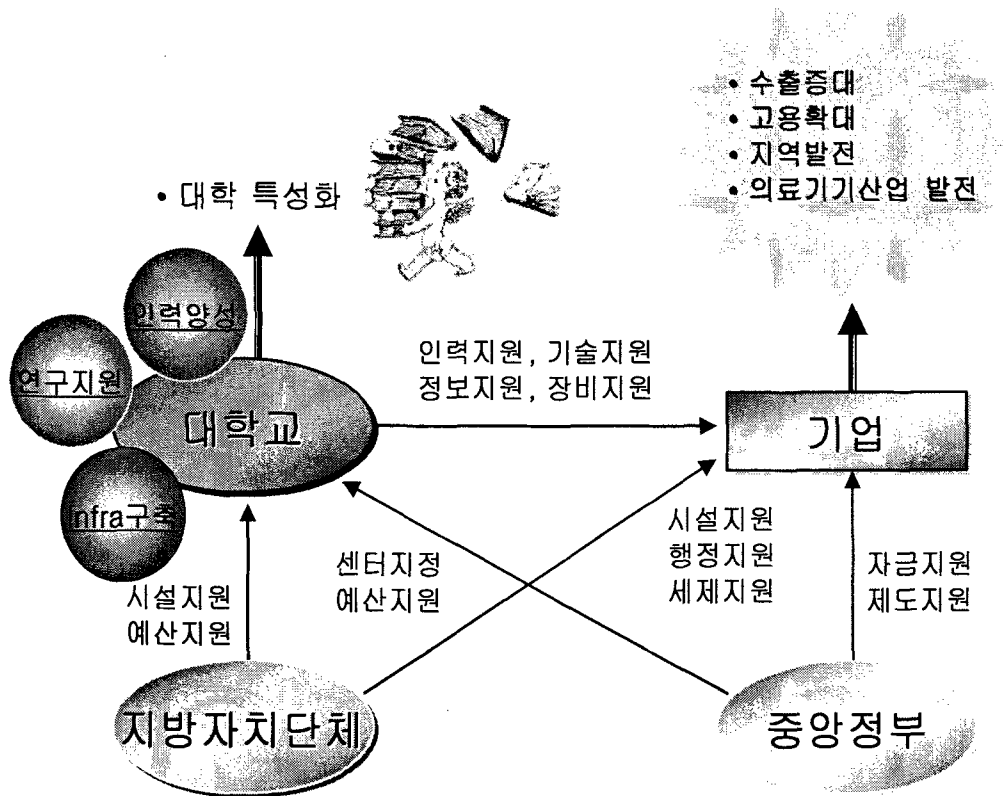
• 수출증대
• 고용확대
• 지역발전
• 의료기기산업 발전

• 대학 특성화

인력양성
연구지원
대학교
Infra구축

인력지원, 기술지원
정보지원, 장비지원

기업

시설지원
예산지원

센터지정
예산지원

시설지원
행정지원
세제지원

자금지원
제도지원

지방자치단체

중앙정부